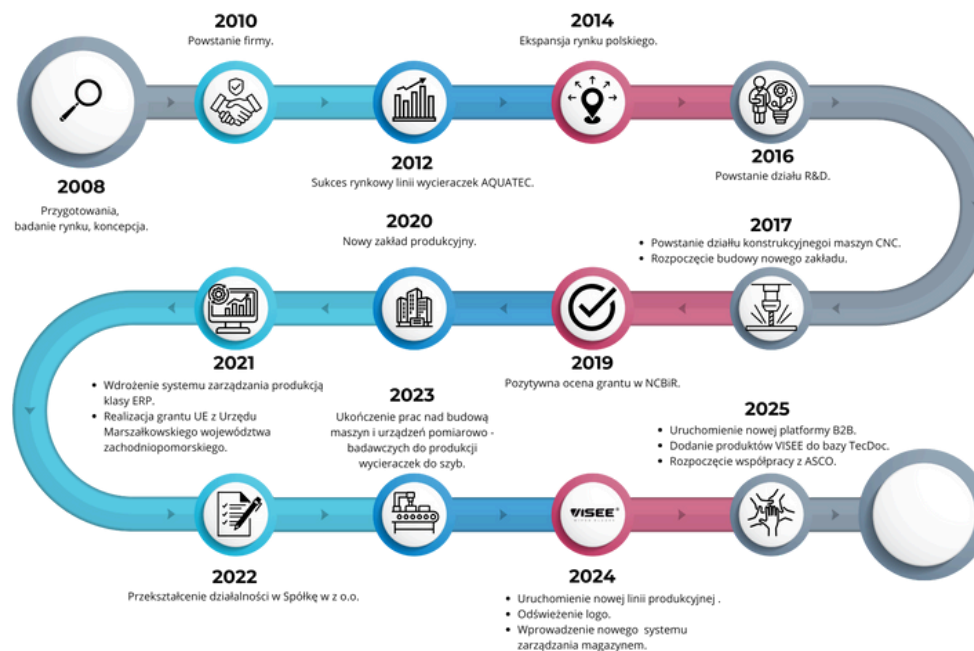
2010
Powstanie firmy.

2014
Ekspansja rynku polskiego.

2008
Przygotowania, badanie rynku, koncepcja.

2012
Sukces rynkowy linii wycieraczek AQUATEC.

2016
Powstanie działu R&D.

2020
Nowy zakład produkcyjny.

2017
• Powstanie działu konstrukcyjnegoi maszyn CNC.
• Rozpoczęcie budowy nowego zakładu.

2021
• Wdrożenie systemu zarządzania produkcją klasy ERP.
• Realizacja grantu UE z Urzędu Marszałkowskiego województwa zachodniopomorskiego.

2019
Pozytywna ocena grantu w NCBiR.

2023
Ukończenie prac nad budową maszyn i urządzeń pomiarowo - badawczych do produkcji wycieraczek do szyb.

2025
• Uruchomienie nowej platformy B2B.
• Dodanie produktów VISEE do bazy TecDoc.
• Rozpoczęcie współpracy z ASCO.

VISEE

2022
Przekształcenie działalności w Spółkę w z o.o.

2024
• Uruchomienie nowej linii produkcyjnej .
• Odświeżenie logo.
• Wprowadzenie nowego systemu zarządzania magazynem.